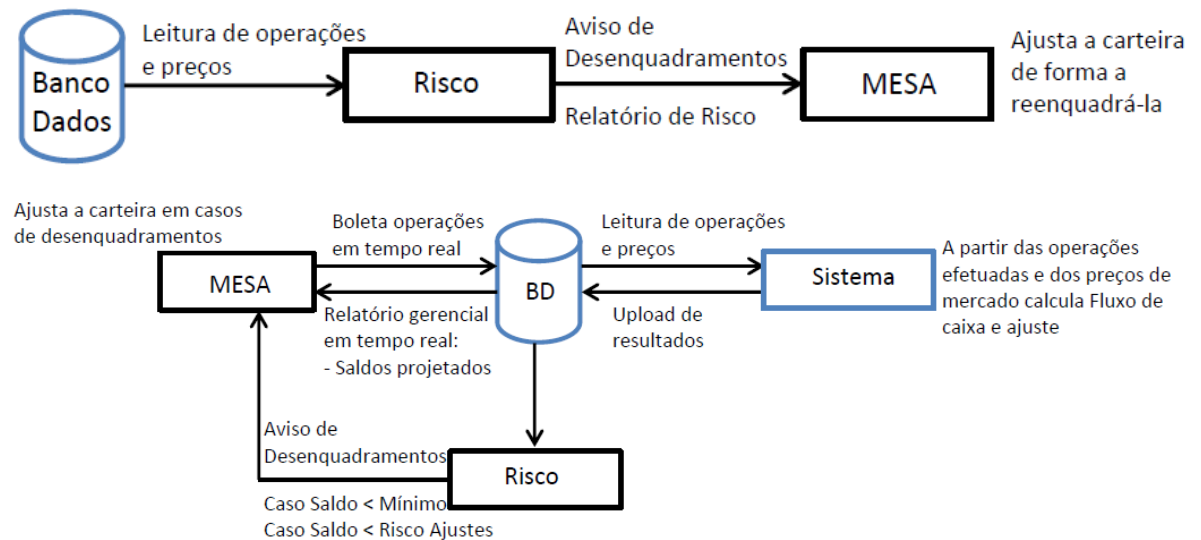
Banco Dados

Leitura de operações e preços

Risco

Aviso de Desenquadramentos

Relatório de Risco

MESA

Ajusta a carteira de forma a reenquadrá-la

Ajusta a carteira em casos de desenquadramentos

MESA

Boleta operações em tempo real

Relatório gerencial em tempo real:
- Saldos projetados

BD

Leitura de operações e preços

Upload de resultados

Sistema

A partir das operações efetuadas e dos preços de mercado calcula Fluxo de caixa e ajuste

Aviso de Desenquadramentos

Risco

Caso Saldo < Mínimo
Caso Saldo < Risco Ajustes